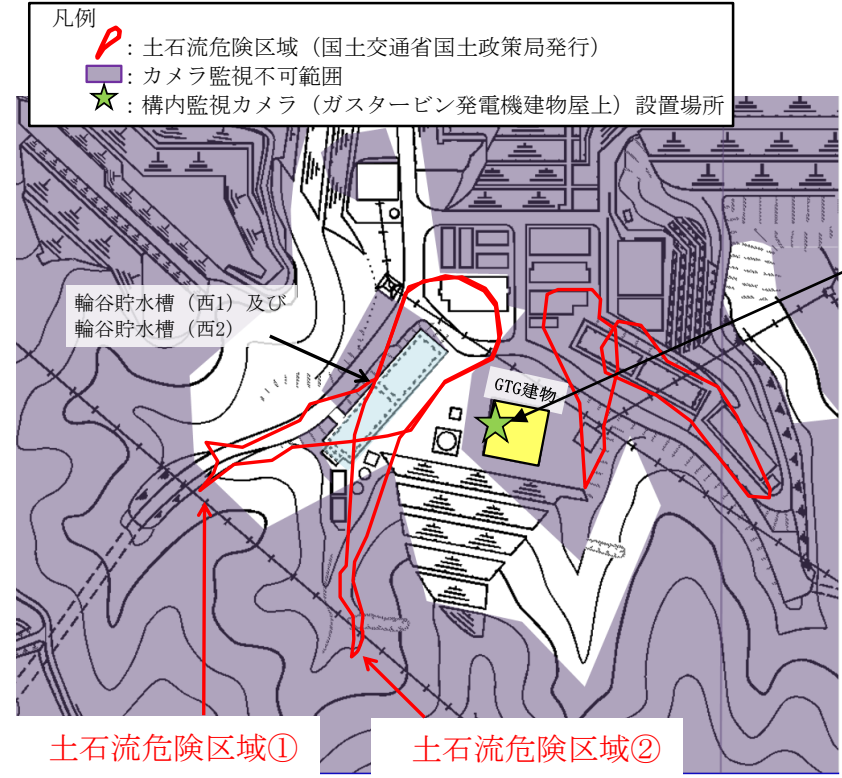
凡例

：土石流危険区域（国土交通省国土政策局発行）

：カメラ監視不可範囲

：構内監視カメラ（ガスタービン発電機建物屋上）設置場所

輪谷貯水槽（西1）及び
輪谷貯水槽（西2）

GTG建物

土石流危険区域①

土石流危険区域②